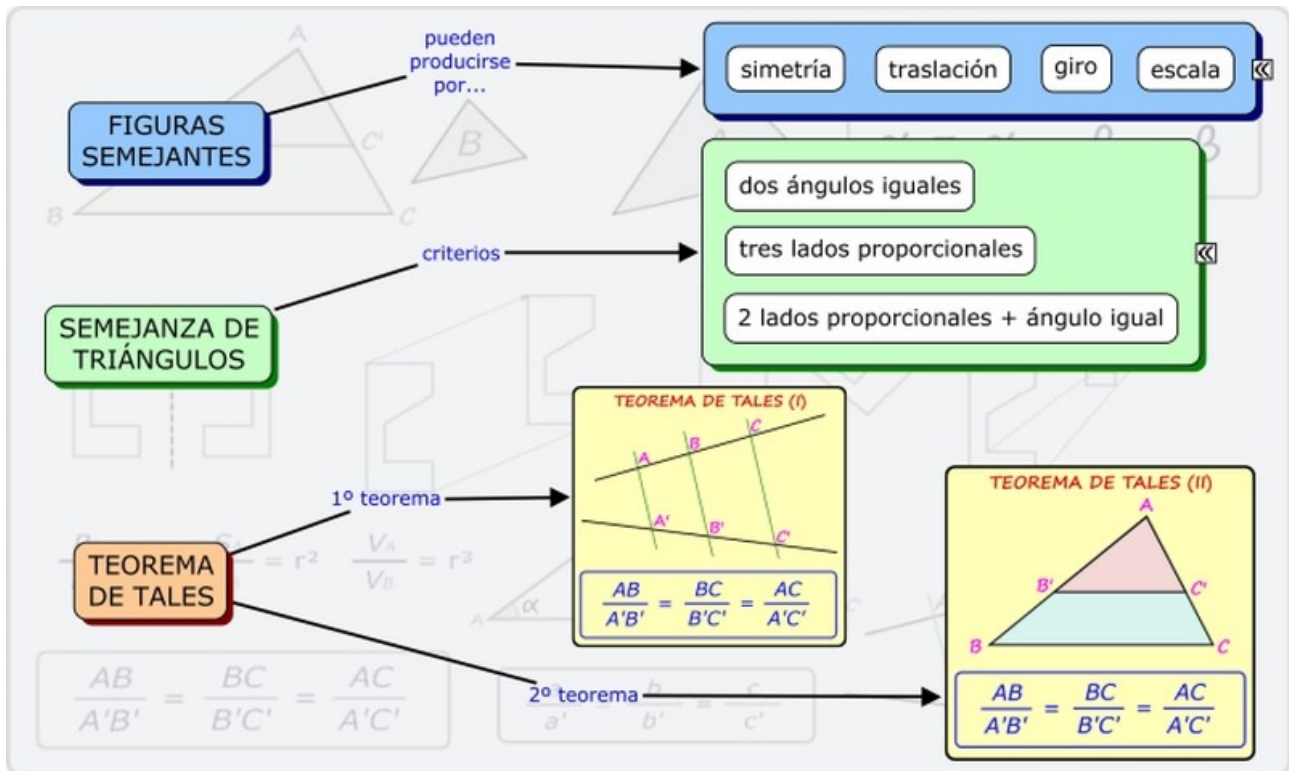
FIGURAS SEMEJANTES

pueden producirse por...

simetría

traslación

giro

escala

SEMEJANZA DE TRIÁNGULOS

criterios

dos ángulos iguales

tres lados proporcionales

2 lados proporcionales + ángulo igual

TEOREMA DE TALES

1º teorema

TEOREMA DE TALES (I)

A B C

A' B' C'

$\frac{AB}{A'B'} = \frac{BC}{B'C'} = \frac{AC}{A'C'}$

2º teorema

TEOREMA DE TALES (II)

A

B' C'

B C

$\frac{AB}{A'B'} = \frac{BC}{B'C'} = \frac{AC}{A'C'}$